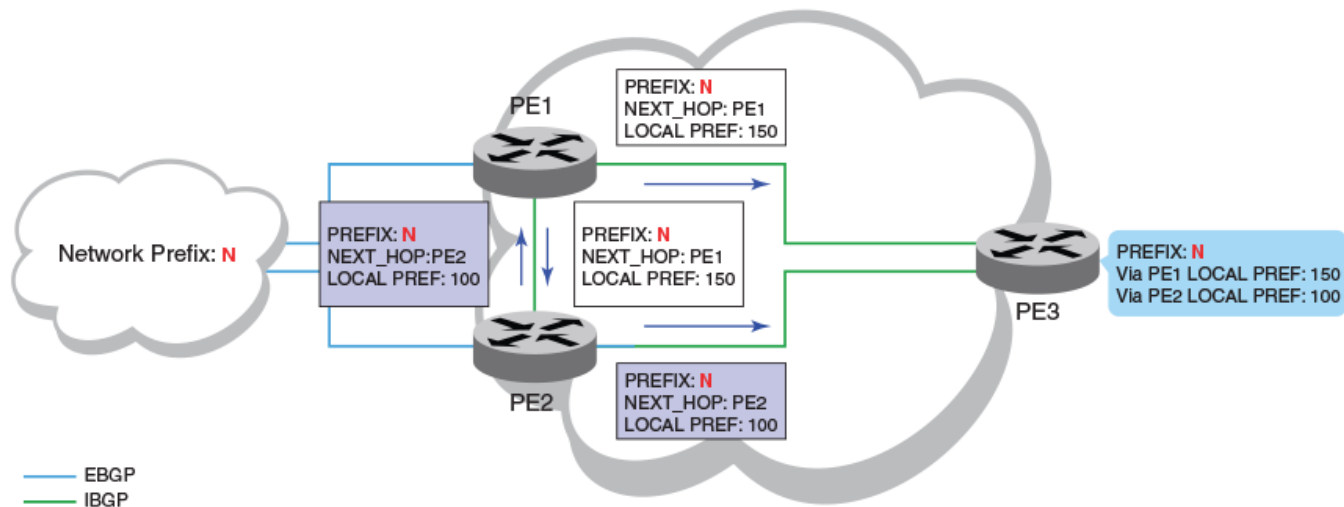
PE1

PREFIX: N
NEXT_HOP: PE1
LOCAL PREF: 150

Network Prefix: N

PREFIX: N
NEXT_HOP:PE2
LOCAL PREF: 100

PREFIX: N
NEXT_HOP: PE1
LOCAL PREF: 150

PE3

PREFIX: N
Via PE1 LOCAL PREF: 150
Via PE2 LOCAL PREF: 100

PE2

PREFIX: N
NEXT_HOP: PE2
LOCAL PREF: 100

EBGP
IBGP